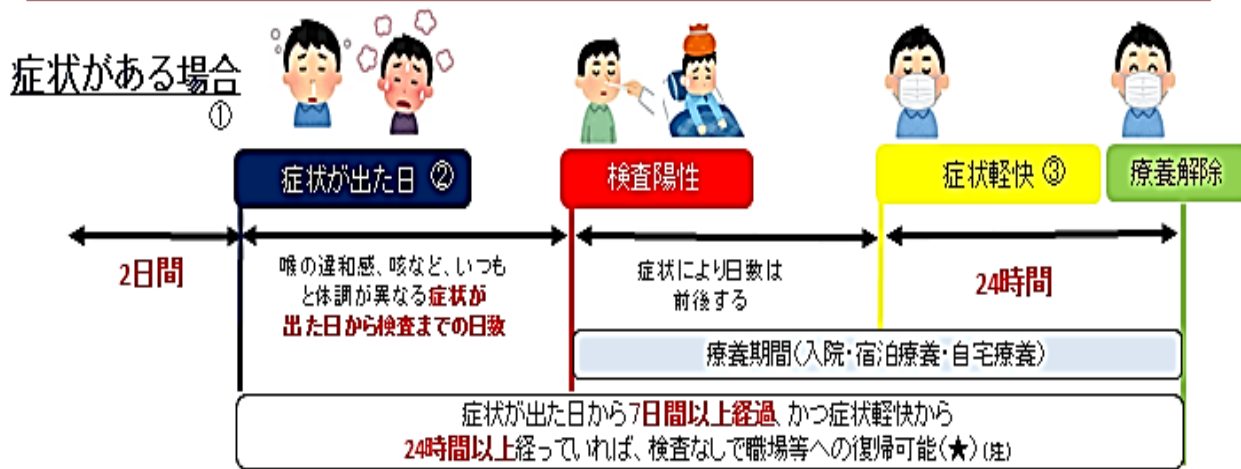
症状がある場合
①

症状が出た日 ②

検査陽性

症状軽快 ③

療養解除

2日間

喉の違和感、咳など、いつもと体調が異なる症状が出た日から検査までの日数

症状により日数は前後する

24時間

療養期間（入院・宿泊療養・自宅療養）

症状が出た日から7日間以上経過、かつ症状軽快から24時間以上経っていれば、検査なしで職場等への復帰可能（★）(注)